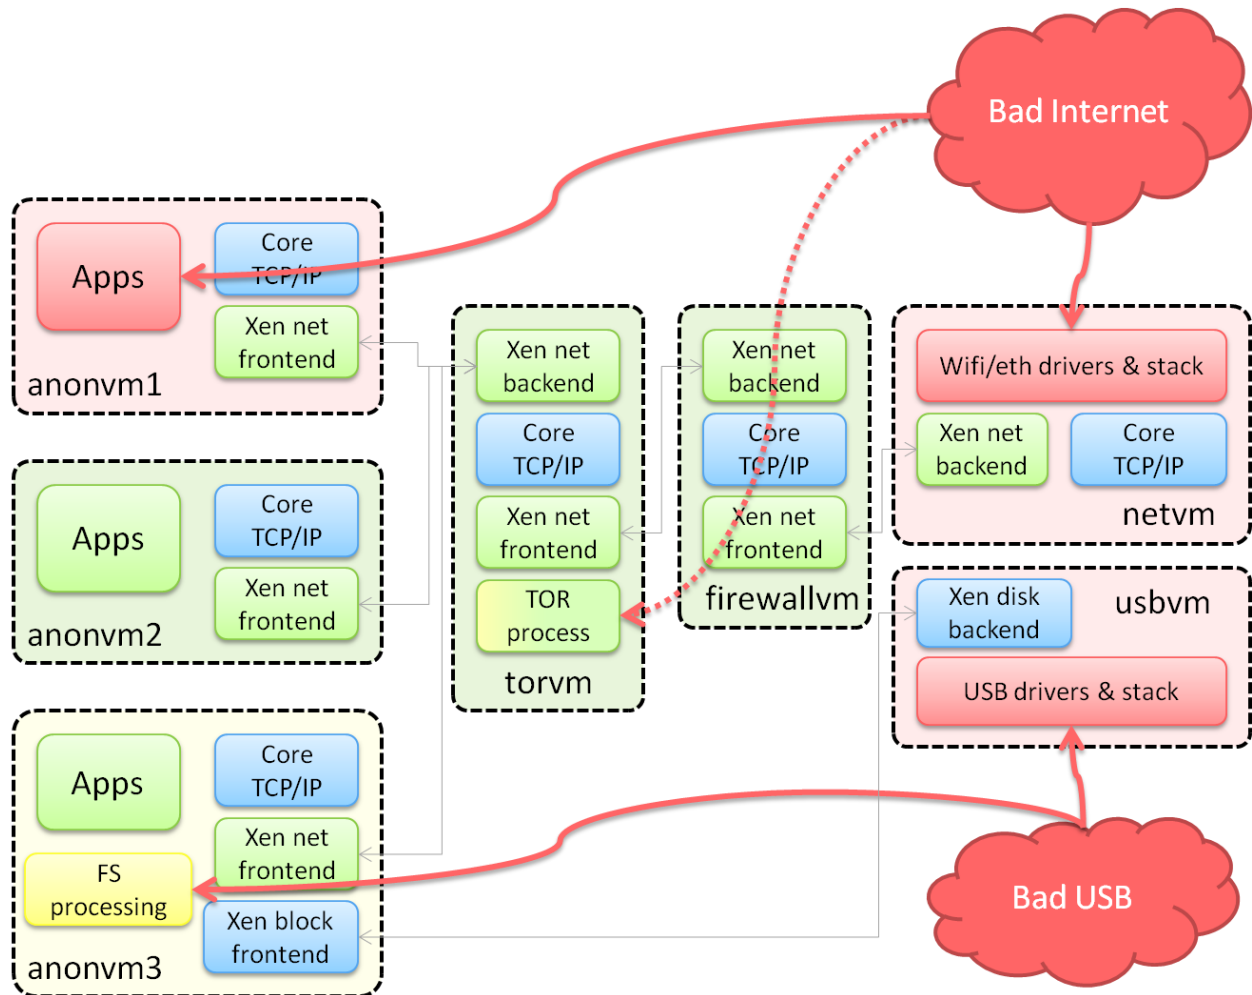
Bad Internet

Apps
Core TCP/IP
Xen net frontend
anonvm1

Apps
Core TCP/IP
Xen net frontend
anonvm2

Apps
Core TCP/IP
FS processing
Xen net frontend
Xen block frontend
anonvm3

Xen net backend
Core TCP/IP
Xen net frontend
TOR process
torvm

Xen net backend
Core TCP/IP
Xen net frontend
firewallvm

Wifi/eth drivers & stack
Xen net backend
Core TCP/IP
netvm

Xen disk backend
usbvm
USB drivers & stack

Bad USB